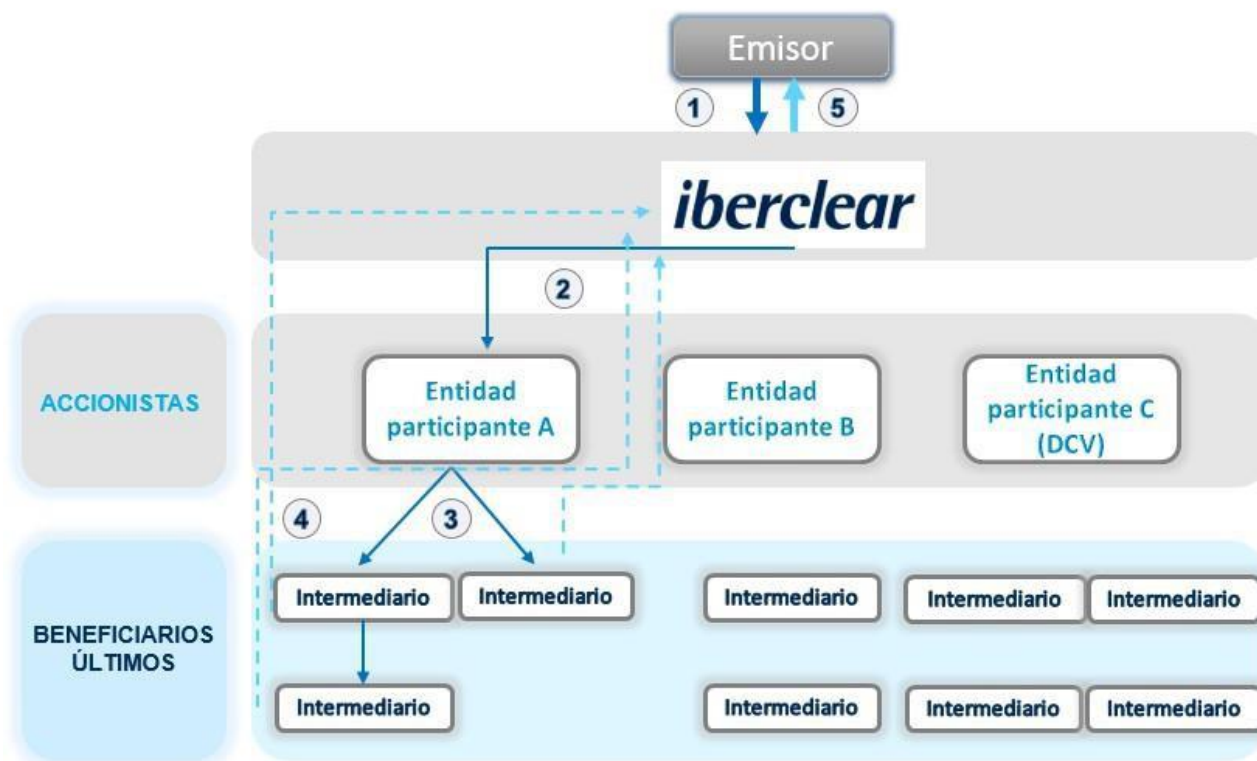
Emisor

1

5

iberclear

2

ACCIONISTAS

Entidad participante A

Entidad participante B

Entidad participante C (DCV)

4

3

BENEFICIARIOS ÚLTIMOS

Intermediario

Intermediario

Intermediario

Intermediario

Intermediario

Intermediario

Intermediario

Intermediario

Intermediario